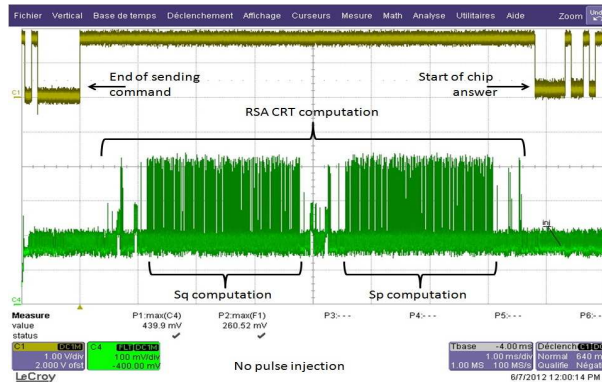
Fichier Vertical Base de temps Déclenchement Affichage Curseurs Mesure Math Analyse Utilitaires Aide Zoom

C1

End of sending command

Start of chip answer

RSA CRT computation

inj

C4

Sq computation

Sp computation

Measure
value
status

P1:max(C4)
439.9 mV
✓

P2:max(F1)
260.52 mV
✓

P3:- - -

P4:- - -

P5:- - -

P6:- -

C1 DC1M
1.00 V/div
2.000 V ofst

C4 FLT DC1M
100 mV/div
-400.00 mV

No pulse injection

Tbase -4.00 ms
1.00 ms/div
1.00 MS 100 MS/s

Déclench
Normal 640 m
Qualifie Négat

LeCroy

6/7/2012 12:00:14 PM